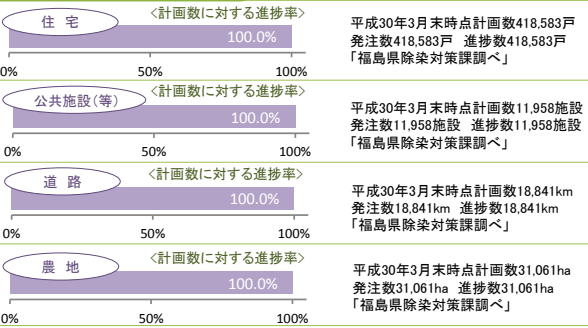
住 宅

〈計画数に対する進捗率〉

100.0%

0% 50% 100%

平成30年3月末時点計画数418,583戸
発注数418,583戸 進捗数418,583戸
「福島県除染対策課調べ」

公共施設(等)

〈計画数に対する進捗率〉

100.0%

0% 50% 100%

平成30年3月末時点計画数11,958施設
発注数11,958施設 進捗数11,958施設
「福島県除染対策課調べ」

道 路

〈計画数に対する進捗率〉

100.0%

0% 50% 100%

平成30年3月末時点計画数18,841km
発注数18,841km 進捗数18,841km
「福島県除染対策課調べ」

農 地

〈計画数に対する進捗率〉

100.0%

0% 50% 100%

平成30年3月末時点計画数31,061ha
発注数31,061ha 進捗数31,061ha
「福島県除染対策課調べ」